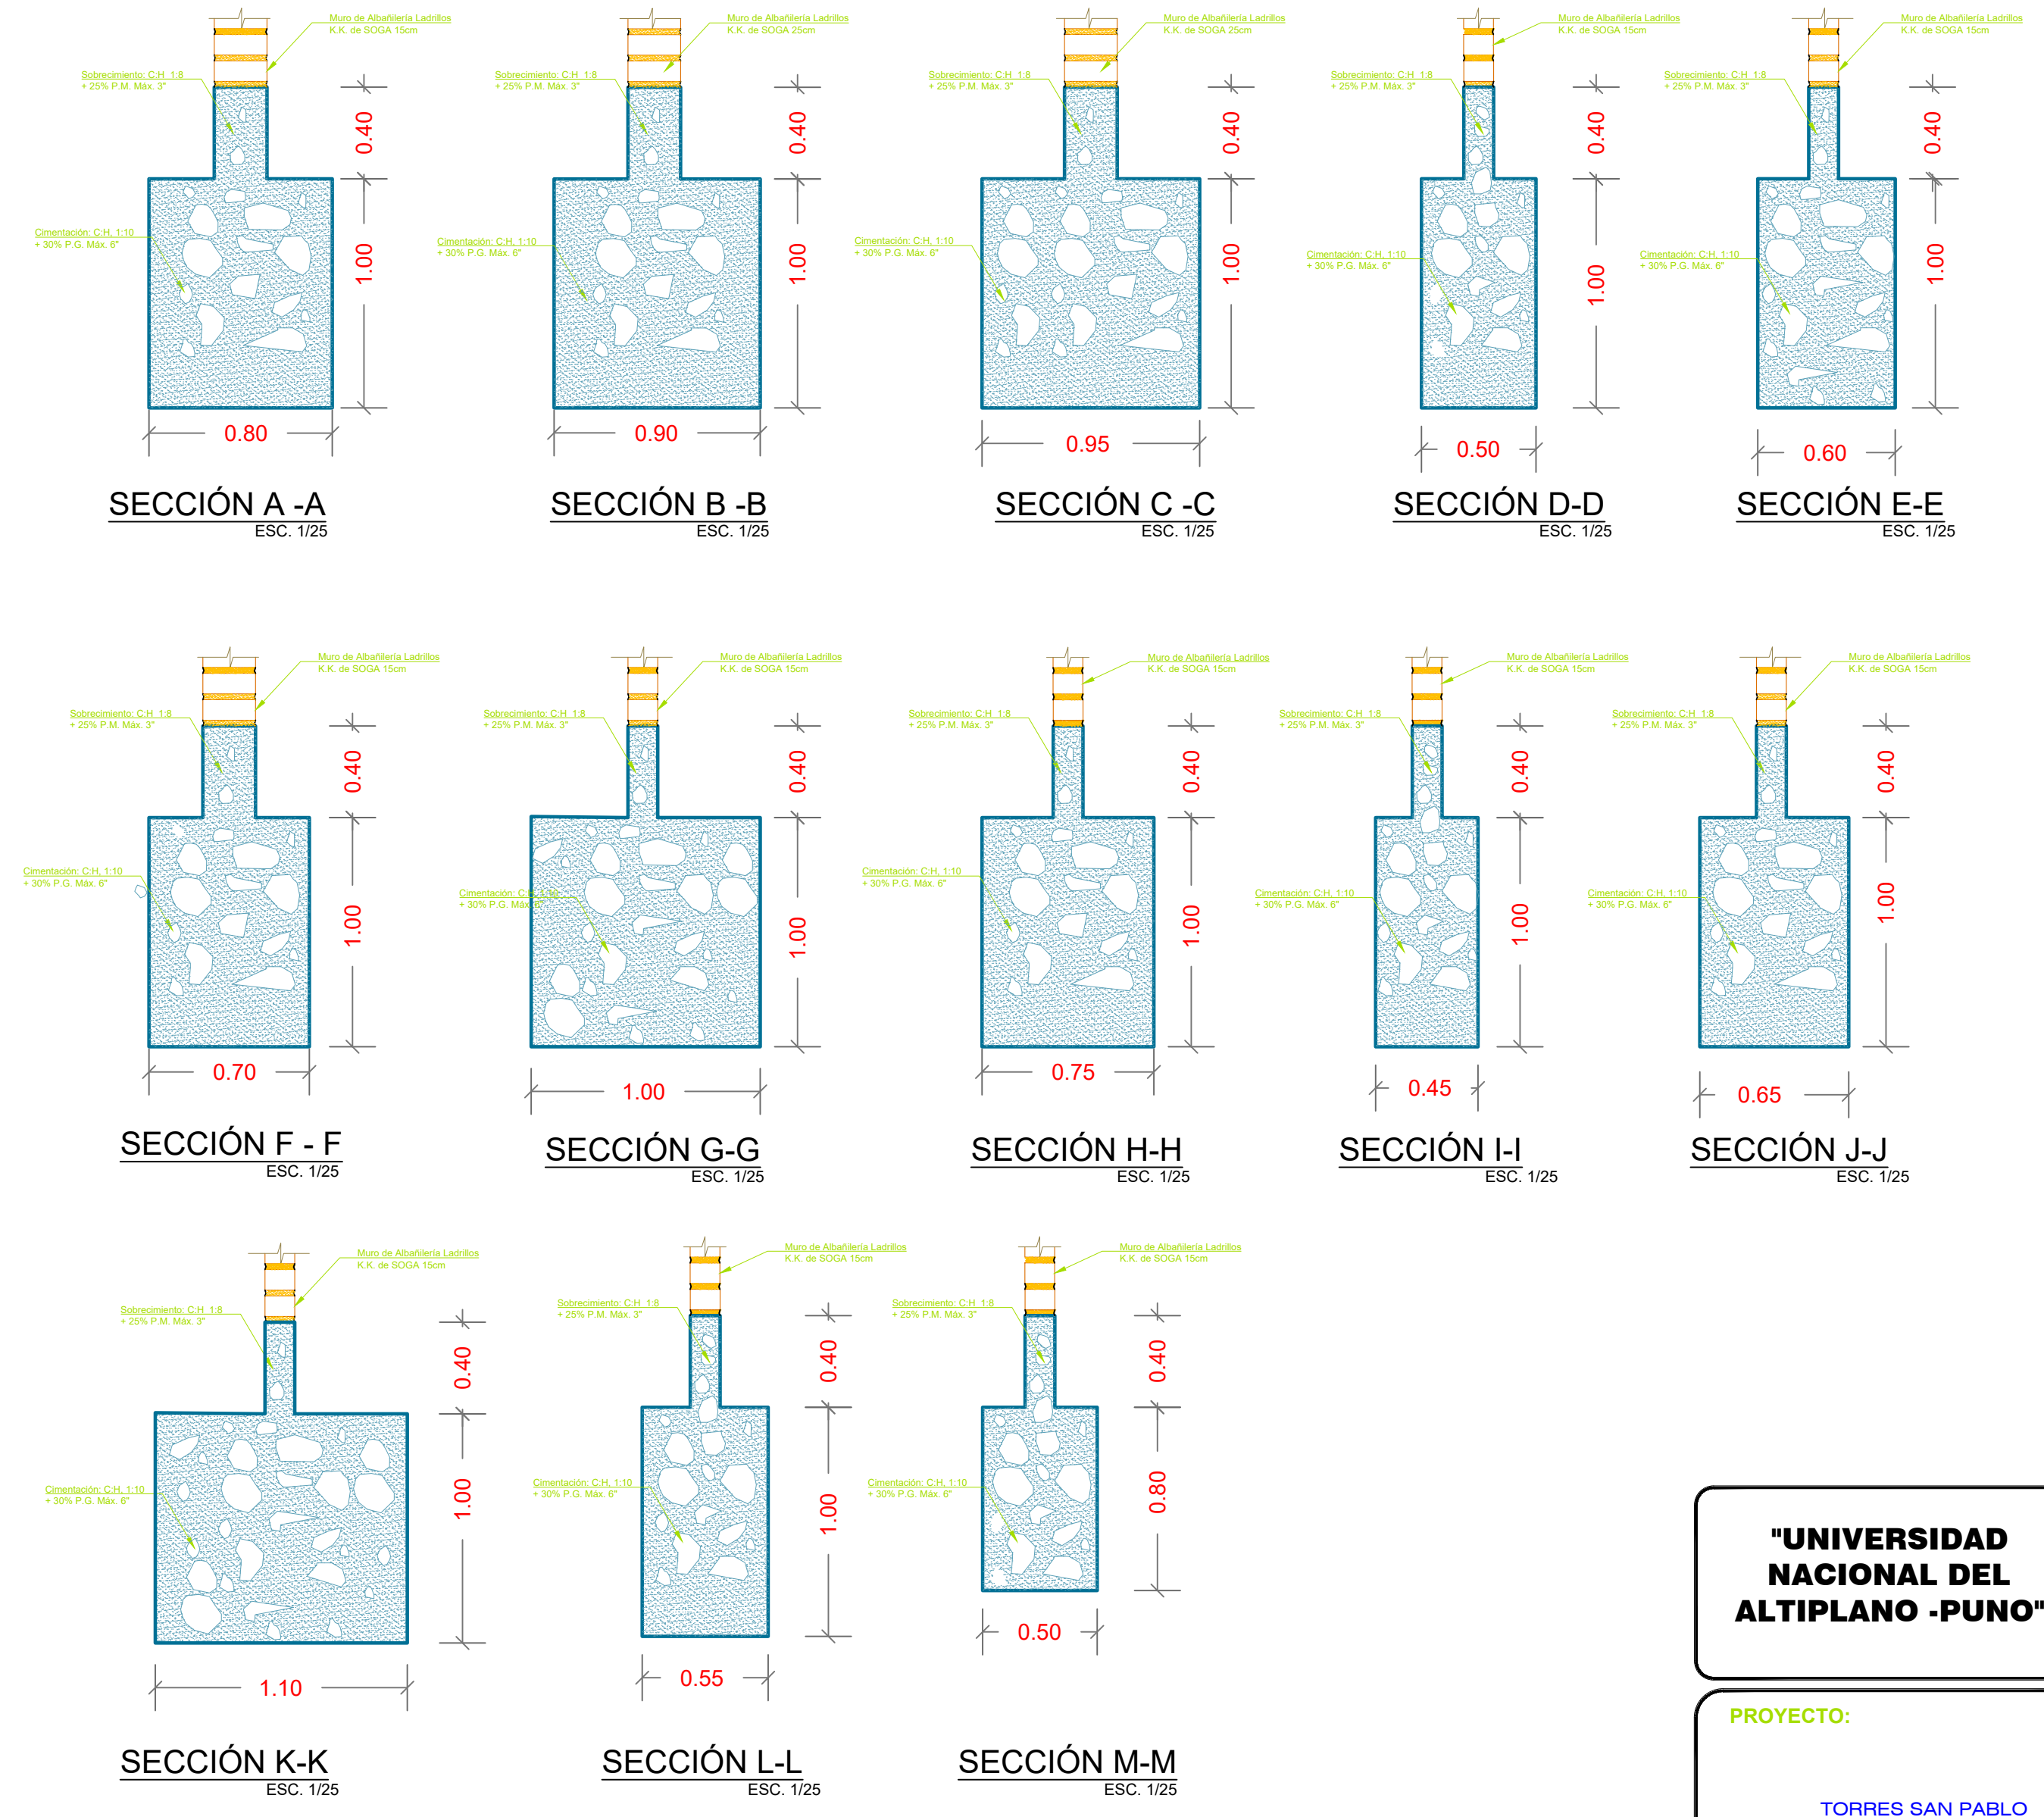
Muro de Albañilería Ladrillos K.K. de SOGA 15cm
Sobrecimiento: C:H 1:8 + 25% P.M. Máx. 3"
Cimentación: C:H. 1:10 + 30% P.G. Máx. 6"
0.40
1.00
0.80
SECCIÓN A -A
ESC. 1/25

Muro de Albañilería Ladrillos K.K. de SOGA 25cm
Sobrecimiento: C:H 1:8 + 25% P.M. Máx. 3"
Cimentación: C:H. 1:10 + 30% P.G. Máx. 6"
0.40
1.00
0.90
SECCIÓN B -B
ESC. 1/25

Muro de Albañilería Ladrillos K.K. de SOGA 25cm
Sobrecimiento: C:H 1:8 + 25% P.M. Máx. 3"
Cimentación: C:H. 1:10 + 30% P.G. Máx. 6"
0.40
1.00
0.95
SECCIÓN C -C
ESC. 1/25

Muro de Albañilería Ladrillos K.K. de SOGA 15cm
Sobrecimiento: C:H 1:8 + 25% P.M. Máx. 3"
Cimentación: C:H. 1:10 + 30% P.G. Máx. 6"
0.40
1.00
0.50
SECCIÓN D-D
ESC. 1/25

Muro de Albañilería Ladrillos K.K. de SOGA 15cm
Sobrecimiento: C:H 1:8 + 25% P.M. Máx. 3"
Cimentación: C:H. 1:10 + 30% P.G. Máx. 6"
0.40
1.00
0.60
SECCIÓN E-E
ESC. 1/25

Muro de Albañilería Ladrillos K.K. de SOGA 15cm
Sobrecimiento: C:H 1:8 + 25% P.M. Máx. 3"
Cimentación: C:H. 1:10 + 30% P.G. Máx. 6"
0.40
1.00
0.70
SECCIÓN F - F
ESC. 1/25

Muro de Albañilería Ladrillos K.K. de SOGA 15cm
Sobrecimiento: C:H 1:8 + 25% P.M. Máx. 3"
Cimentación: C:H. 1:10 + 30% P.G. Máx. 6"
0.40
1.00
1.00
SECCIÓN G-G
ESC. 1/25

Muro de Albañilería Ladrillos K.K. de SOGA 15cm
Sobrecimiento: C:H 1:8 + 25% P.M. Máx. 3"
Cimentación: C:H. 1:10 + 30% P.G. Máx. 6"
0.40
1.00
0.75
SECCIÓN H-H
ESC. 1/25

Muro de Albañilería Ladrillos K.K. de SOGA 15cm
Sobrecimiento: C:H 1:8 + 25% P.M. Máx. 3"
Cimentación: C:H. 1:10 + 30% P.G. Máx. 6"
0.40
1.00
0.45
SECCIÓN I-I
ESC. 1/25

Muro de Albañilería Ladrillos K.K. de SOGA 15cm
Sobrecimiento: C:H 1:8 + 25% P.M. Máx. 3"
Cimentación: C:H. 1:10 + 30% P.G. Máx. 6"
0.40
1.00
0.65
SECCIÓN J-J
ESC. 1/25

Muro de Albañilería Ladrillos K.K. de SOGA 15cm
Sobrecimiento: C:H 1:8 + 25% P.M. Máx. 3"
Cimentación: C:H. 1:10 + 30% P.G. Máx. 6"
0.40
1.00
1.10
SECCIÓN K-K
ESC. 1/25

Muro de Albañilería Ladrillos K.K. de SOGA 15cm
Sobrecimiento: C:H 1:8 + 25% P.M. Máx. 3"
Cimentación: C:H. 1:10 + 30% P.G. Máx. 6"
0.40
1.00
0.55
SECCIÓN L-L
ESC. 1/25

Muro de Albañilería Ladrillos K.K. de SOGA 15cm
Sobrecimiento: C:H 1:8 + 25% P.M. Máx. 3"
Cimentación: C:H. 1:10 + 30% P.G. Máx. 6"
0.40
0.80
0.50
SECCIÓN M-M
ESC. 1/25

"UNIVERSIDAD NACIONAL DEL ALTIPLANO -PUNO"
PROYECTO:
TORRES SAN PABLO